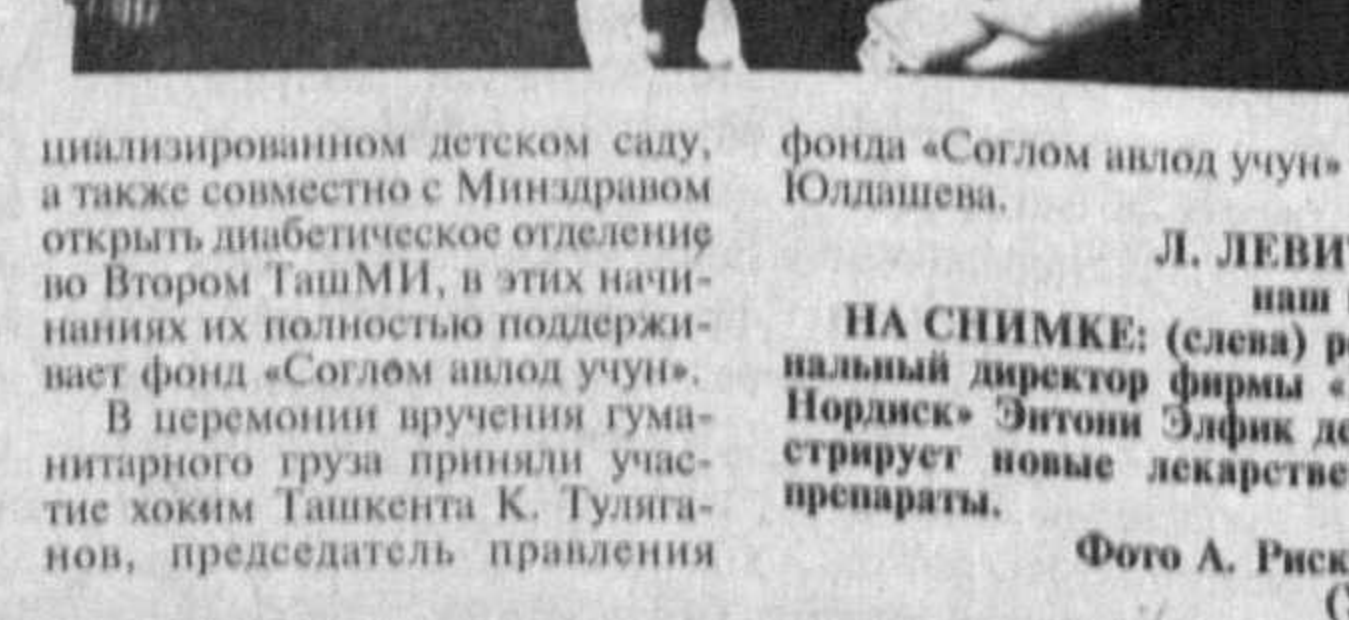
циализированном детском саду, а также совместно с Минздравом открыть диабетическое отделение во Втором ТашМИ, в этих начинаниях их полностью поддерживает фонд «Соглом авлод учун».

В церемонии вручения гуманитарного груза приняли участие хоким Ташкента К. Тулаганов, председатель правления

фонда «Соглом авлод учун» Юлдашева.

Л. ЛЕВИ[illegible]
наш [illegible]

НА СНИМКЕ: (слева) р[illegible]нальный директор фирмы «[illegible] Нордиск» Энтони Элфик де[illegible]стрирует новые лекарстве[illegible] препараты.

Фото А. Риск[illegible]
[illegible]